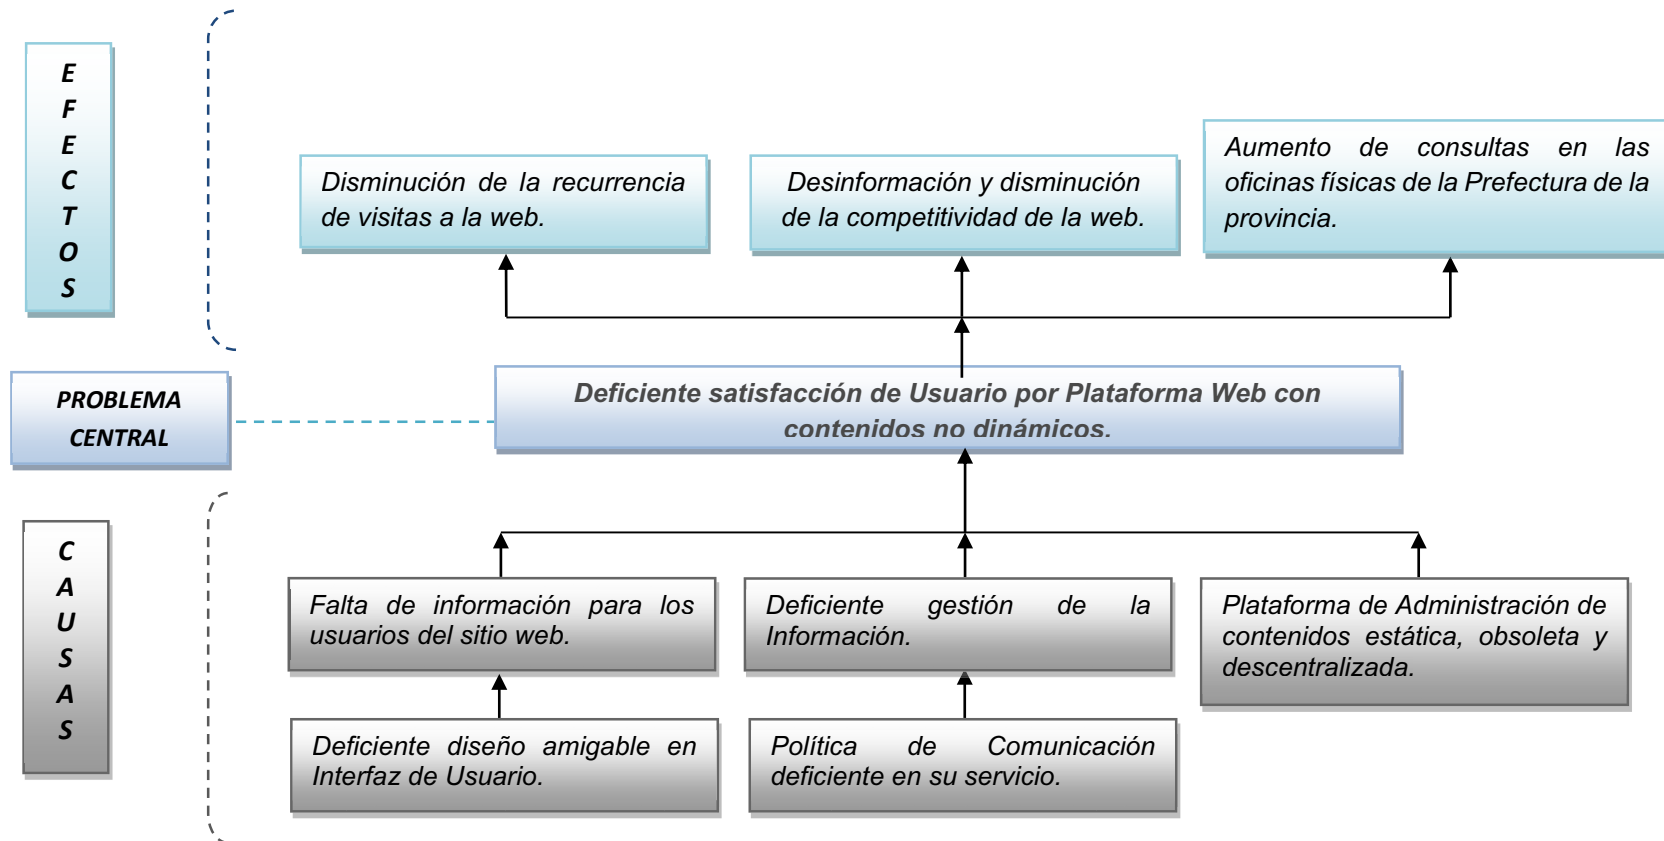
E
F
E
C
T
O
S

Disminución de la recurrencia de visitas a la web.

Desinformación y disminución de la competitividad de la web.

Aumento de consultas en las oficinas físicas de la Prefectura de la provincia.

PROBLEMA CENTRAL

Deficiente satisfacción de Usuario por Plataforma Web con contenidos no dinámicos.

C
A
U
S
A
S

Falta de información para los usuarios del sitio web.

Deficiente gestión de la Información.

Plataforma de Administración de contenidos estática, obsoleta y descentralizada.

Deficiente diseño amigable en Interfaz de Usuario.

Política de Comunicación deficiente en su servicio.